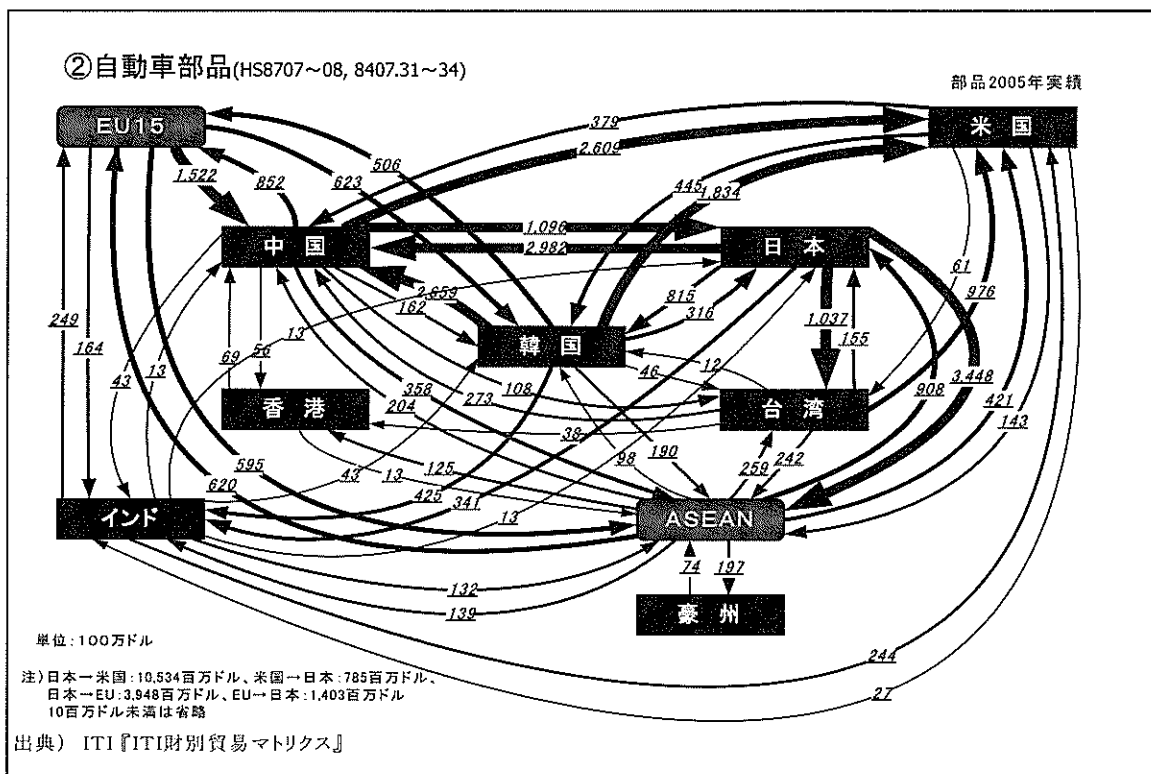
②自動車部品(HS8707～08, 8407.31～34)

部品2005年実績

EU15

米国

中国

日本

韓国

香港

台湾

インド

ASEAN

豪州

379
2,609
506
623
852
1,522
445
1,834
1,096
2,982
2,659
162
815
316
1,037
155
61
976
13
69
56
358
204
273
108
46
12
908
3,448
421
143
249
164
43
13
38
98
190
259
242
595
620
43
13
125
425
341
13
132
139
74
197
244
27

単位：100万ドル

注）日本→米国：10,534百万ドル、米国→日本：785百万ドル、日本→EU：3,948百万ドル、EU→日本：1,403百万ドル
10百万ドル未満は省略

出典） ITI『ITI財別貿易マトリクス』